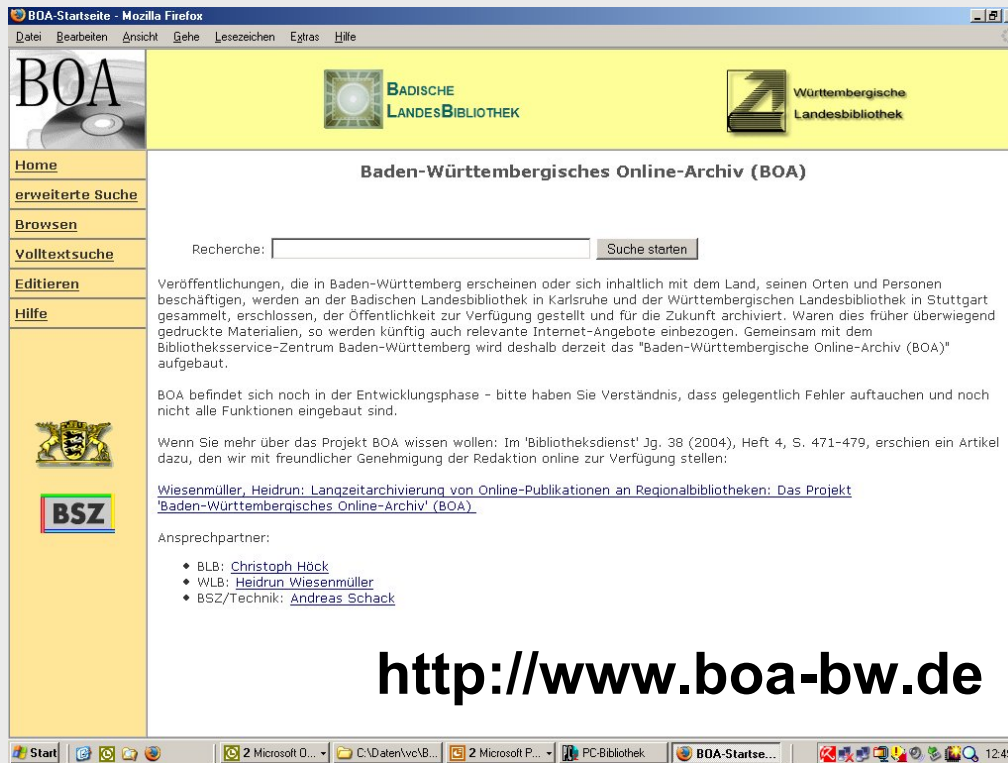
BOA-Startseite - Mozilla Firefox

Datei Bearbeiten Ansicht Gehe Lesezeichen Extras Hilfe

BOA

BADISCHE LANDESBIBLIOTHEK

Württembergische Landesbibliothek

Home
erweiterte Suche
Browsen
Volltextsuche
Editieren
Hilfe

BSZ

Baden-Württembergisches Online-Archiv (BOA)

Recherche: Suche starten

Veröffentlichungen, die in Baden-Württemberg erscheinen oder sich inhaltlich mit dem Land, seinen Orten und Personen beschäftigen, werden an der Badischen Landesbibliothek in Karlsruhe und der Württembergischen Landesbibliothek in Stuttgart gesammelt, erschlossen, der Öffentlichkeit zur Verfügung gestellt und für die Zukunft archiviert. Waren dies früher überwiegend gedruckte Materialien, so werden künftig auch relevante Internet-Angebote einbezogen. Gemeinsam mit dem Bibliotheksservice-Zentrum Baden-Württemberg wird deshalb derzeit das "Baden-Württembergische Online-Archiv (BOA)" aufgebaut.

BOA befindet sich noch in der Entwicklungsphase - bitte haben Sie Verständnis, dass gelegentlich Fehler auftauchen und noch nicht alle Funktionen eingebaut sind.

Wenn Sie mehr über das Projekt BOA wissen wollen: Im 'Bibliotheksdienst' Jg. 38 (2004), Heft 4, S. 471-479, erschien ein Artikel dazu, den wir mit freundlicher Genehmigung der Redaktion online zur Verfügung stellen:

Wiesenmüller, Heidrun: Langzeitarchivierung von Online-Publikationen an Regionalbibliotheken: Das Projekt 'Baden-Württembergisches Online-Archiv' (BOA)

Ansprechpartner:

- BLB: Christoph Höck
- WLB: Heidrun Wiesenmüller
- BSZ/Technik: Andreas Schack

http://www.boa-bw.de

Start | 2 Microsoft O... | C:\Daten\vc\B... | 2 Microsoft P... | PC-Bibliothek | BOA-Startse... | 12:4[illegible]